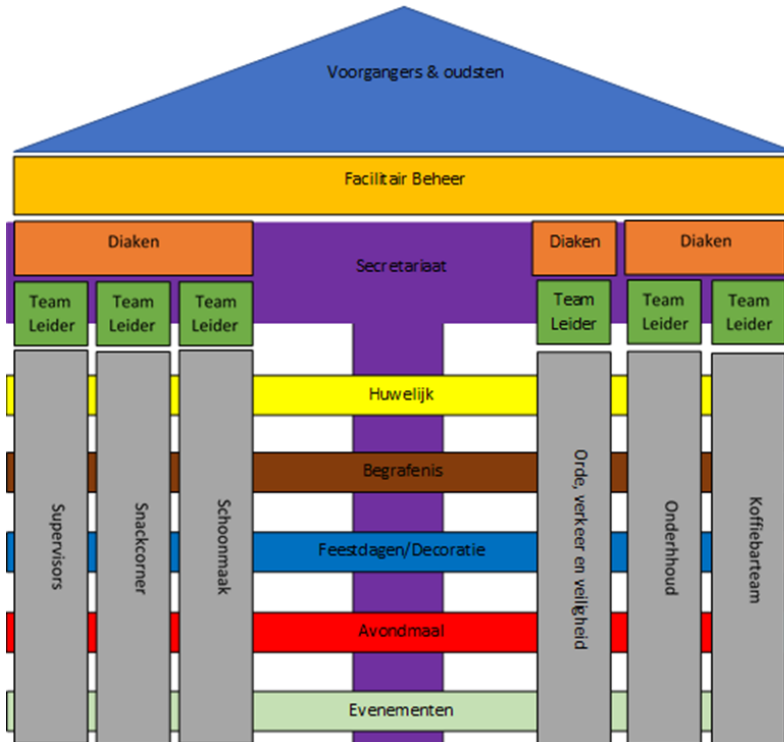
Voorgangers & oudsten

Facilitair Beheer

Diaken

Secretariaat

Diaken

Diaken

Team Leider

Team Leider

Team Leider

Team Leider

Team Leider

Team Leider

Huwelijk

Begrafenis

Feestdagen/Decoratie

Avondmaal

Evenementen

Supervisors

Snackcorner

Schoonmaak

Orde, verkeer en veiligheid

Onderhoud

Koffiebarteam